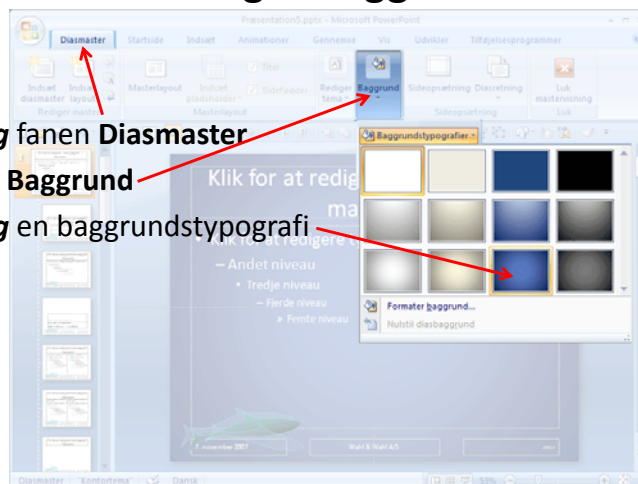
Præsentation5.pptx - Microsoft PowerPoint

Diasmaster Startside Indsæt Animationer Gennemse Vis Udvikler Tilføjelsesprogrammer

Indsæt diasmaster Indsæt layout Masterlayout Indsæt pladsholder Titel Sidefødder Rediger tema Baggrund Sideopsætning Diasretning Luk mastervisning

Rediger master Masterlayout Sideopsætning Luk

g fanen Diasmaster

Baggrund

g en baggrundstypografi

Baggrundstypografier

Klik for at redigere ma

Klik for at redigere

– Andet niveau

• Tredje niveau

– Fjerde niveau

» Femte niveau

Formater baggrund...

Nulstil diasbaggrund

Diasmaster "Kontortema" Dansk